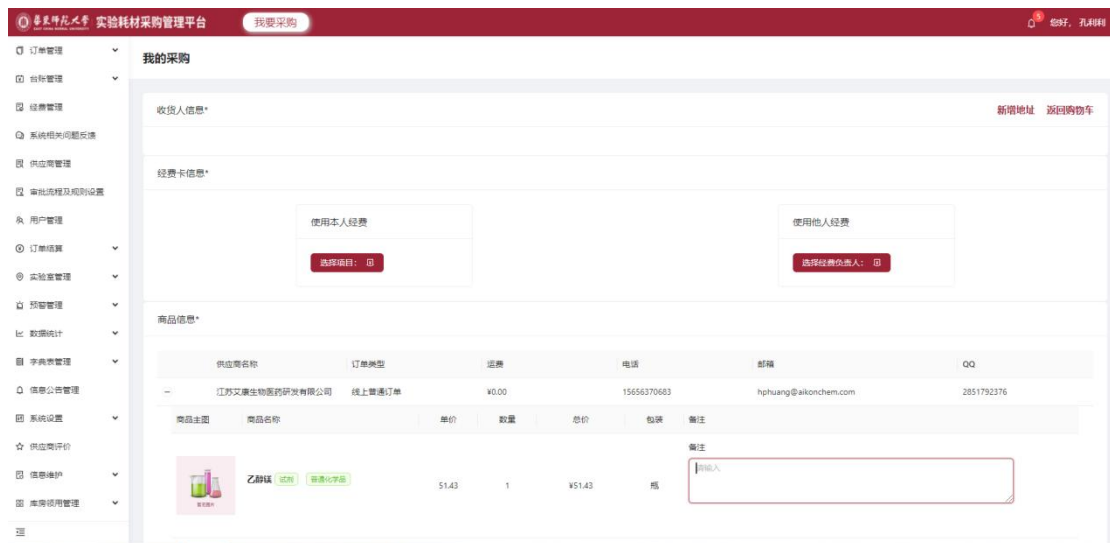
華東師範大學 实验耗材采购管理平台 我要采购

5 您好，孔科科

订单管理
台账管理
经费管理
系统相关问题反馈
供应商管理
审批流程及规则设置
用户管理
订单结算
实验室管理
预警管理
数据统计
字典表管理
信息公告管理
系统设置
供应商评价
信息维护
库房领用管理

我的采购

收货人信息*

新增地址 返回购物车

经费卡信息*

使用本人经费
选择项目：

使用他人经费
选择经费负责人：

商品信息*

| | 供应商名称 | 订单类型 | 运费 | 电话 | 邮箱 | QQ |
|---|---|---|---|---|---|---|
| − | 江苏艾康生物医药研发有限公司 | 线上普通订单 | ¥0.00 | 15656370683 | hphuang@aikonchem.com | 2851792376 |

| 商品主图 | 商品名称 | 单价 | 数量 | 总价 | 包装 | 备注 |
|---|---|---|---|---|---|---|
| 暂无图片 | 乙醇钛 试剂 普通化学品 | 51.43 | 1 | ¥51.43 | 瓶 | 备注 请输入 |